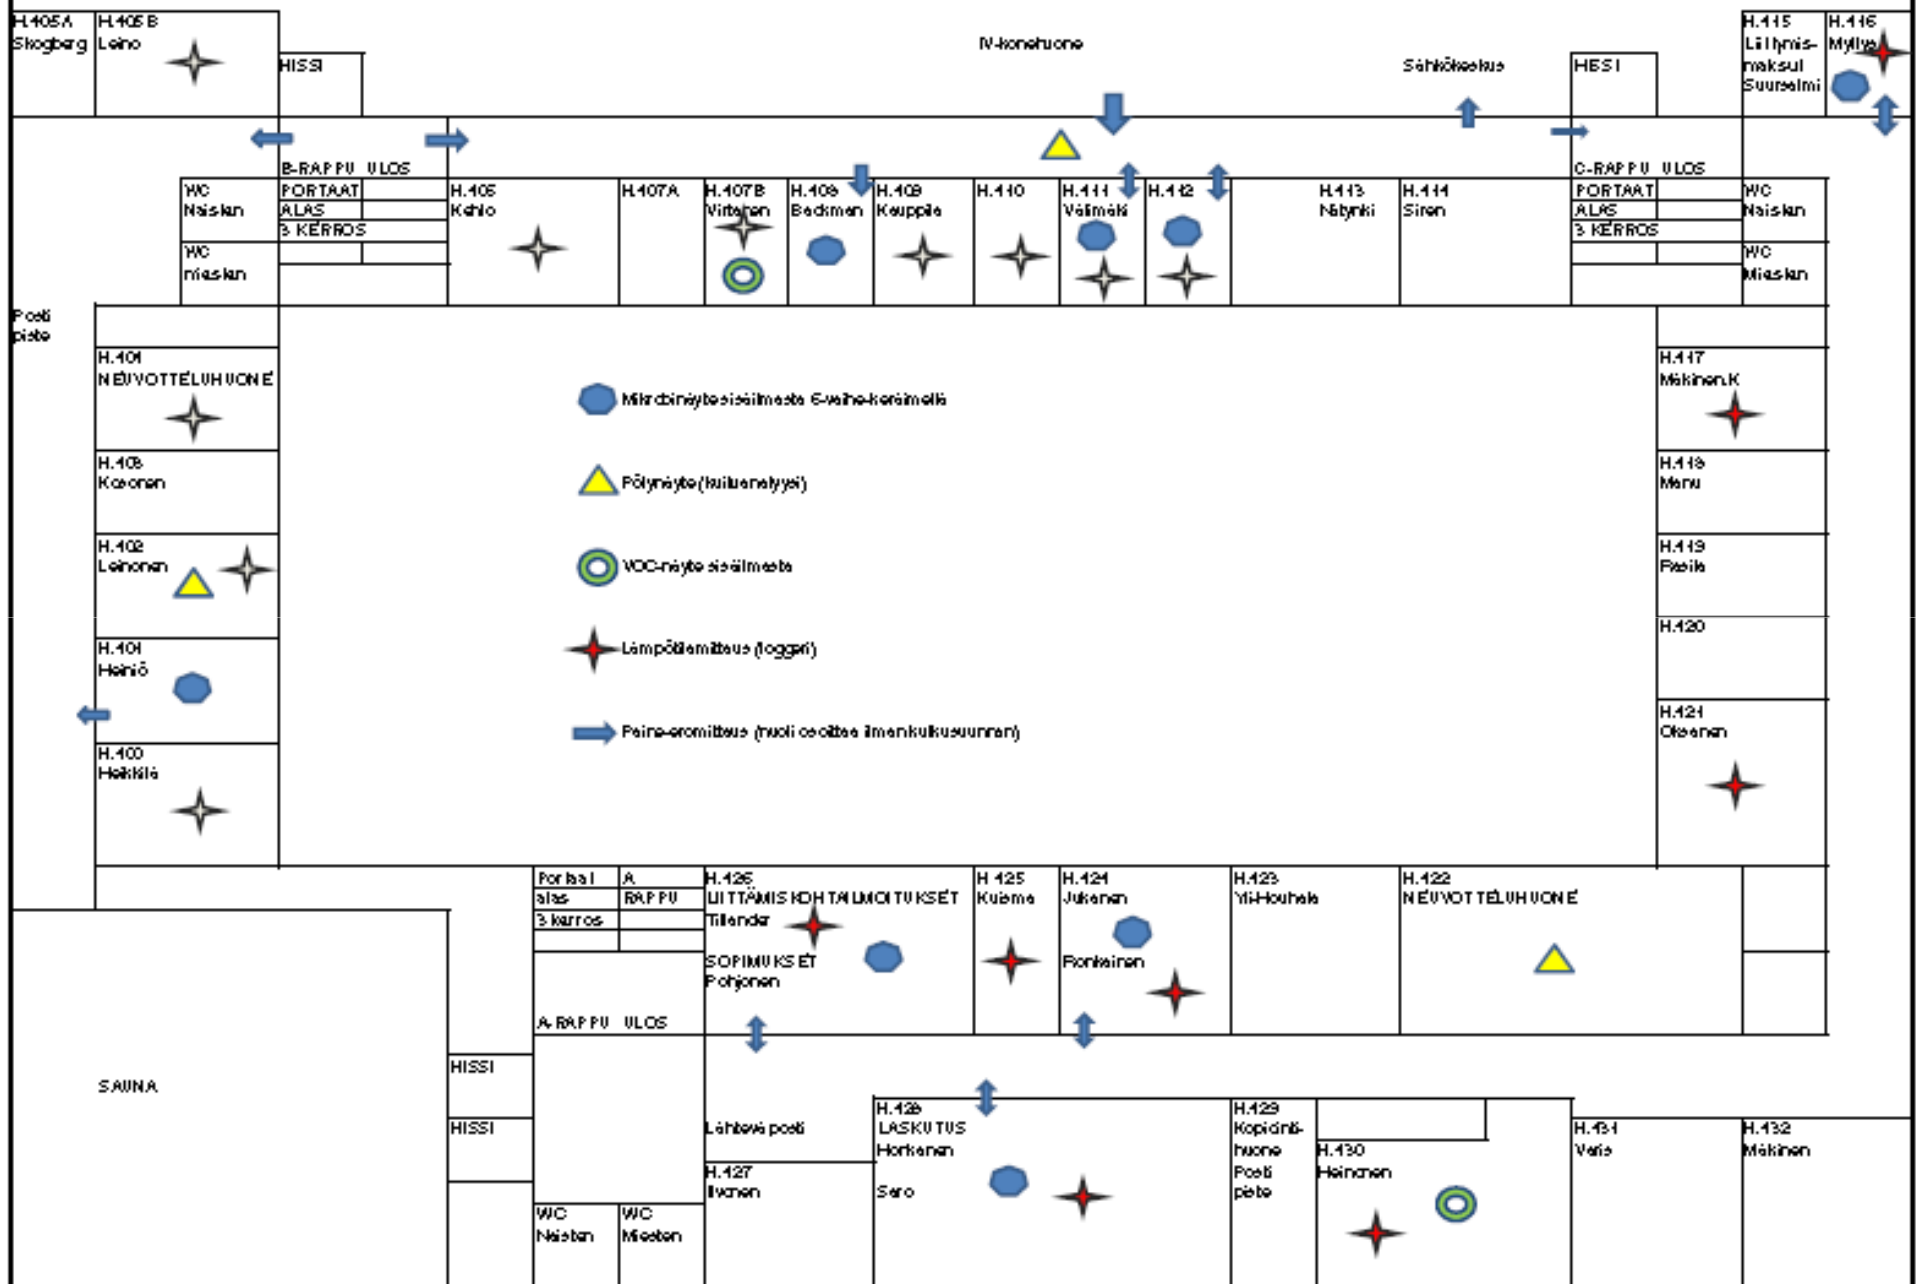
H.405A Skogberg

H.405B Leino

HISSI

IV-konehuone

Sähkökeskus

HISSI

H.415 Liittymismaksut Suursalmi

H.416 Myllys

B-RAPPU ULOS

PORTAAT ALAS 3 KERROS

WC Naisten

WC miesten

H.406 Kehlo

H.407A

H.407B Virtanen

H.408 Backman

H.409 Kauppila

H.410

H.411 Välimäki

H.412

H.413 Nätynki

H.414 Siren

C-RAPPU ULOS

PORTAAT ALAS 3 KERROS

WC Naisten

WC Miesten

Posti piste

H.404 NEUVOTTELUHUONE

H.403 Koskinen

H.402 Leinonen

H.401 Heiniö

H.400 Heikkilä

Mikrobinäytteisiäilmeste 6-vaihe-keräimellä

Pölynäyte (kuituanalyysi)

VOC-näyte sisäilmasta

Lämpötilamittaus (loggeri)

Paine-eromittaus (nuoli osoittaa ilmankulkusuunnan)

H.417 Mäkinen.K

H.418 Manu

H.419 Rasila

H.420

H.421 Oksanen

Portaat alas 3 kerros

A RAPPU

A-RAPPU ULOS

H.426 LIITTÄMISKOHTAILMOITUKSET Tillander

SOPIMUKSET Pohjonen

H.425 Kuisma

H.424 Jukonen

Ronkainen

H.423 Yli-Houhala

H.422 NEUVOTTELUHUONE

SAUNA

HISSI

HISSI

WC Naisten

WC Miesten

Lähtevä posti

H.427 Ilvonen

H.428 LASKUTUS Horkanen

Saro

H.429 Kopiointihuone Posti piste

H.430 Heinonen

H.431 Varis

H.432 Mäkinen